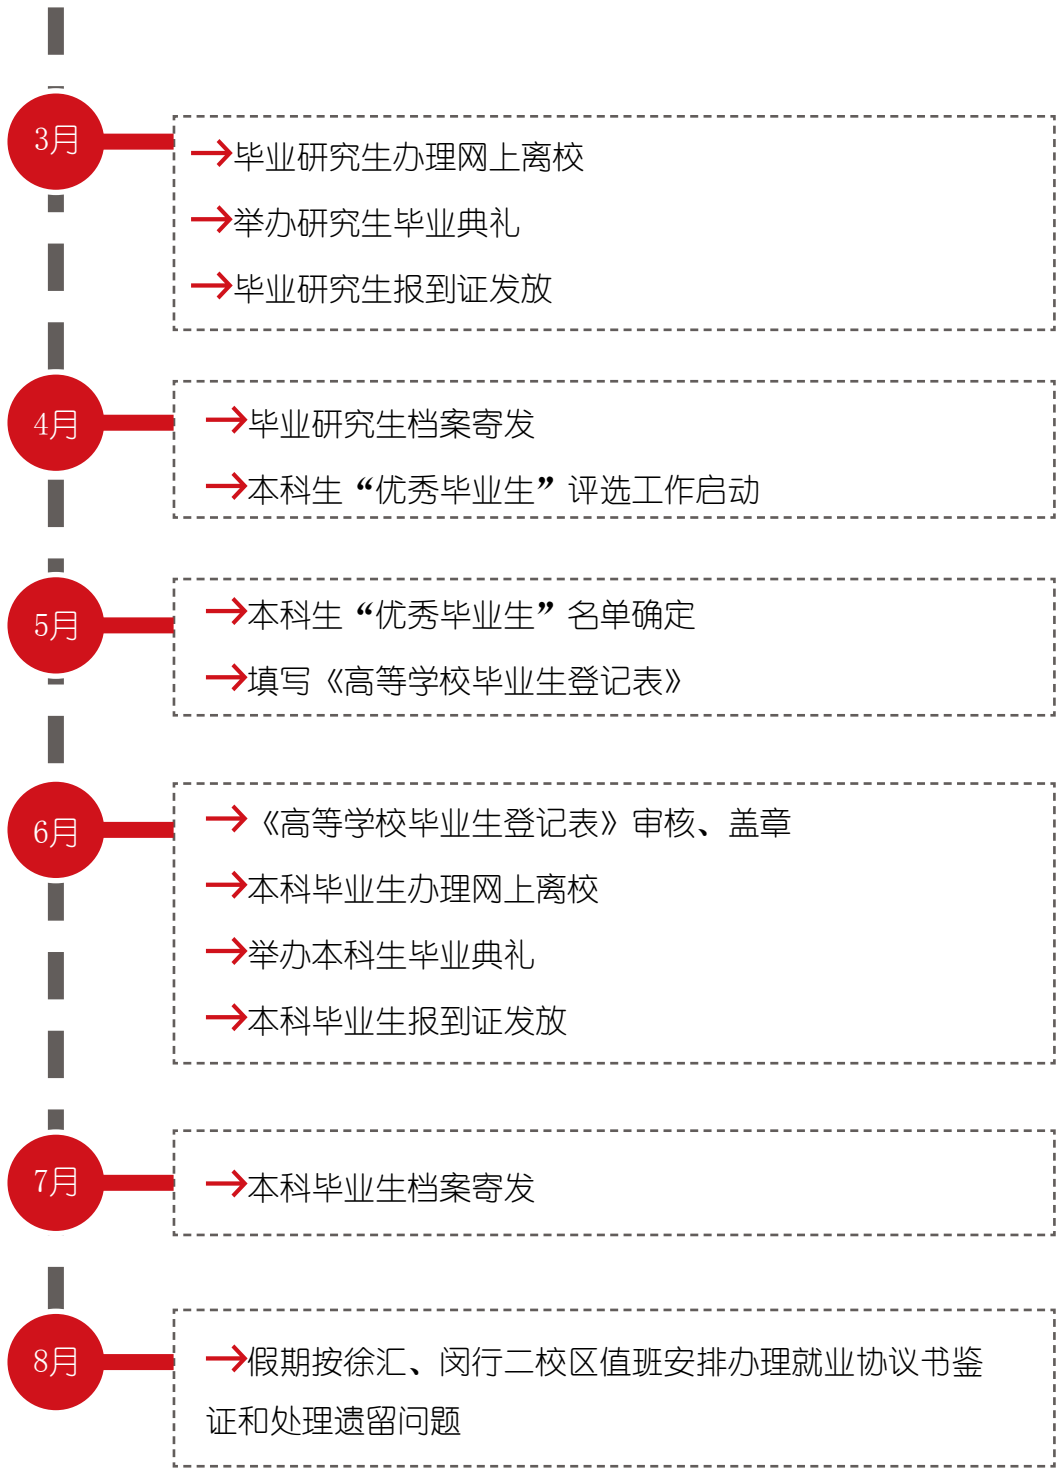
3月

→毕业研究生办理网上离校

→举办研究生毕业典礼

→毕业研究生报到证发放

4月

→毕业研究生档案寄发

→本科生“优秀毕业生”评选工作启动

5月

→本科生“优秀毕业生”名单确定

→填写《高等学校毕业生登记表》

6月

→《高等学校毕业生登记表》审核、盖章

→本科毕业生办理网上离校

→举办本科生毕业典礼

→本科毕业生报到证发放

7月

→本科毕业生档案寄发

8月

→假期按徐汇、闵行二校区值班安排办理就业协议书鉴证和处理遗留问题